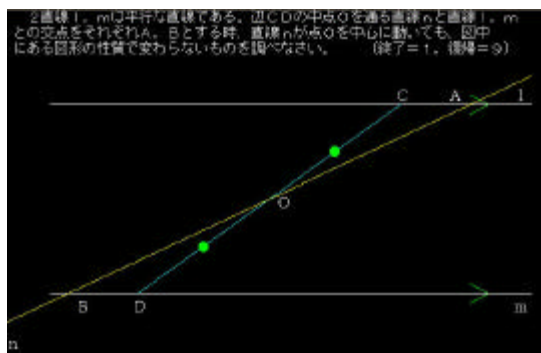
2直線l，mは平行な直線である。辺CDの中点Oを通る直線nと直線l，mとの交点をそれぞれA，Bとする時，直線nが点Oを中心に動いても，図中にある図形の性質で変わらないものを調べなさい。　（終了＝1，復帰＝9）

C　A　l

O

B　D　m

n